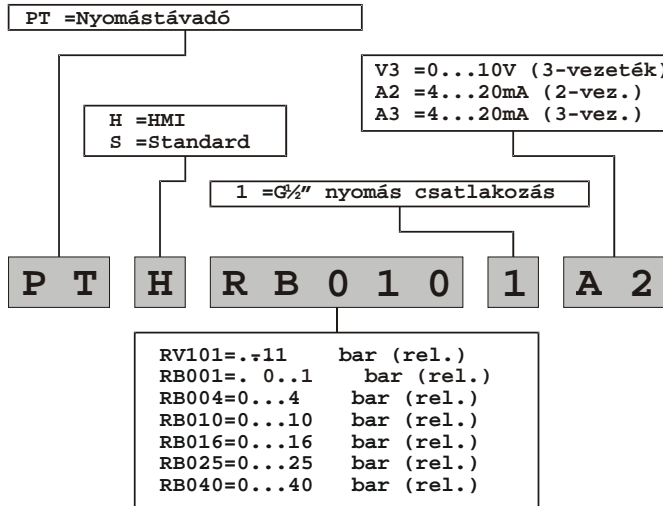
PT =Nyomástávadó

V3 =0...10V (3-vezeték)
A2 =4...20mA (2-vez.)
A3 =4...20mA (3-vez.)

H =HMI
S =Standard

1 =G½" nyomás csatlakozás

P T H R B 0 1 0 1 A 2

RV101=.-11 bar (rel.)
RB001=. 0..1 bar (rel.)
RB004=0...4 bar (rel.)
RB010=0...10 bar (rel.)
RB016=0...16 bar (rel.)
RB025=0...25 bar (rel.)
RB040=0...40 bar (rel.)